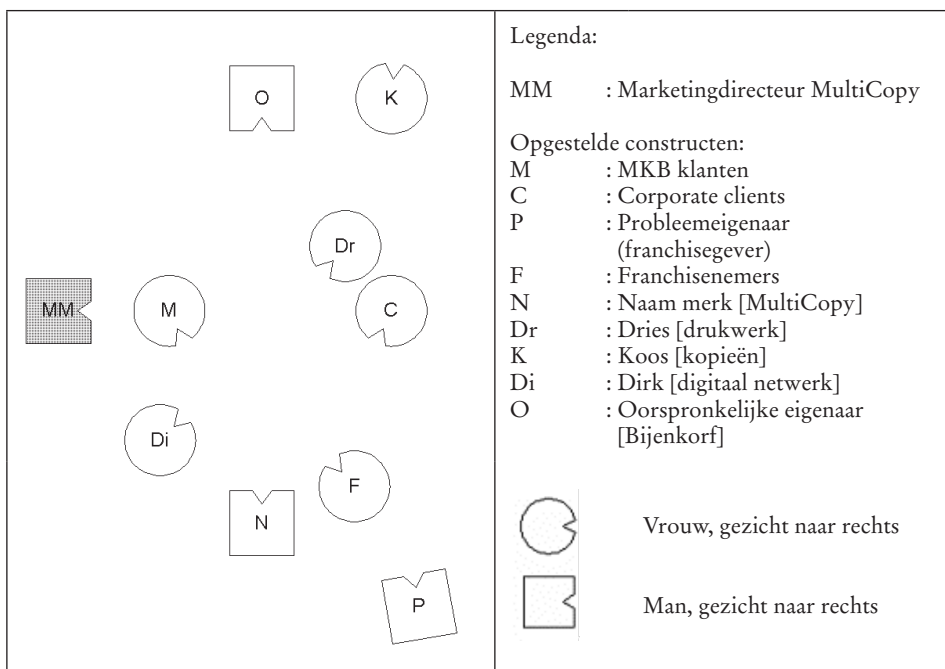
O

K

Dr

MM

M

C

Di

F

N

P

Legenda:

MM : Marketingdirecteur MultiCopy

Opgestelde constructen:
M : MKB klanten
C : Corporate clients
P : Probleemeigenaar (franchisegever)
F : Franchisenemers
N : Naam merk [MultiCopy]
Dr : Dries [drukwerk]
K : Koos [kopieën]
Di : Dirk [digitaal netwerk]
O : Oorspronkelijke eigenaar [Bijenkorf]

Vrouw, gezicht naar rechts

Man, gezicht naar rechts